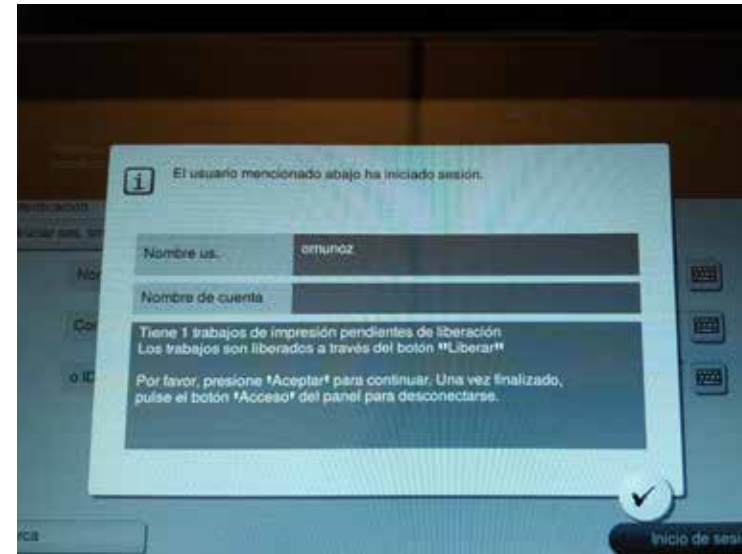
El usuario mencionado abajo ha iniciado sesión.

Nombre us. | omunoz

Nombre de cuenta

Tiene 1 trabajos de impresión pendientes de liberación
Los trabajos son liberados a través del botón "Liberar"

Por favor, presione 'Aceptar' para continuar. Una vez finalizado, pulse el botón 'Acceso' del panel para desconectarse.

ntificación
iciar ses. sin
No
Co
o ID
rca
Inicio de sesi